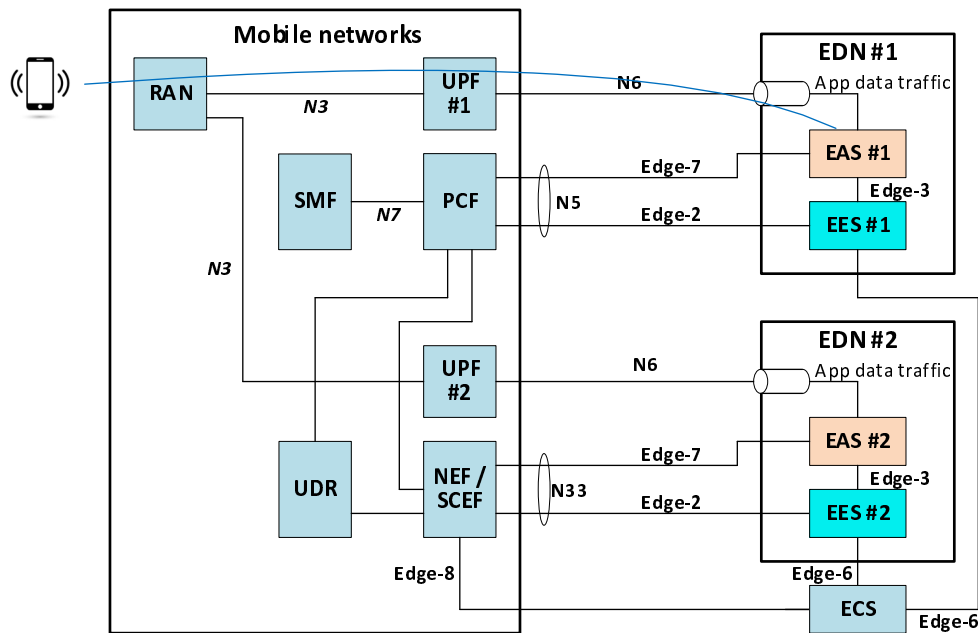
Mobile networks

RAN
UPF #1
N3
N6
SMF
N7
PCF
N5
N3
UPF #2
N6
UDR
NEF / SCEF
N33
Edge-8

EDN #1
App data traffic
Edge-7
EAS #1
Edge-3
Edge-2
EES #1

EDN #2
App data traffic
Edge-7
EAS #2
Edge-3
Edge-2
EES #2
Edge-6
ECS
Edge-6